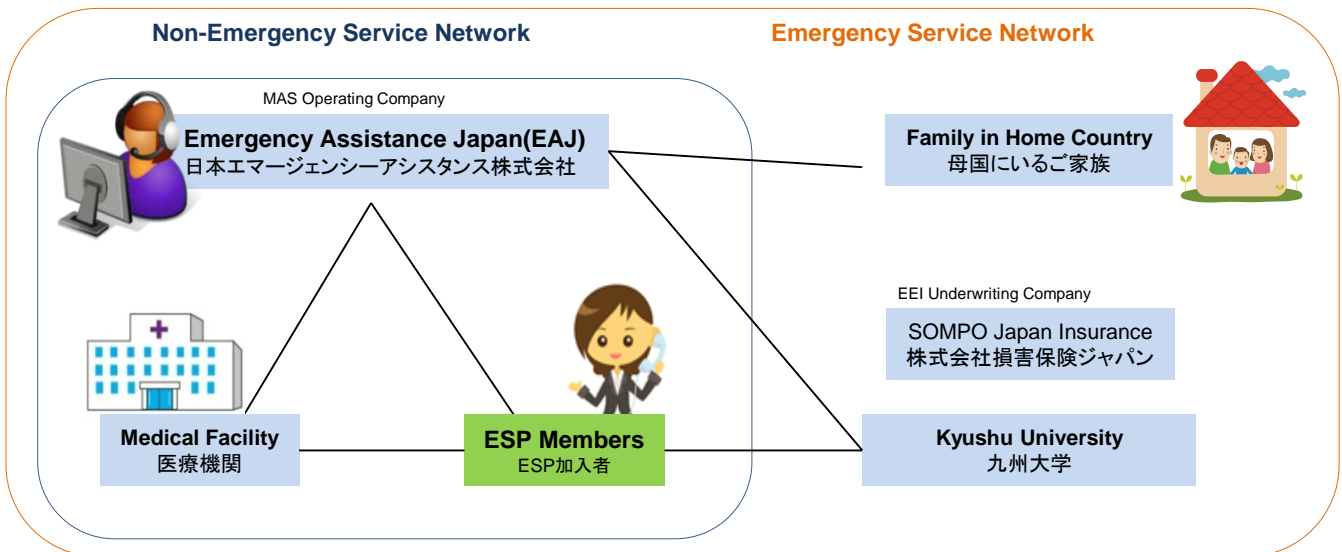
Non-Emergency Service Network

Emergency Service Network

MAS Operating Company

Emergency Assistance Japan(EAJ)
日本エマージェンシーアシスタンス株式会社

Family in Home Country
母国にいるご家族

EEI Underwriting Company

SOMPO Japan Insurance
株式会社損害保険ジャパン

Medical Facility
医療機関

ESP Members
ESP加入者

Kyushu University
九州大学